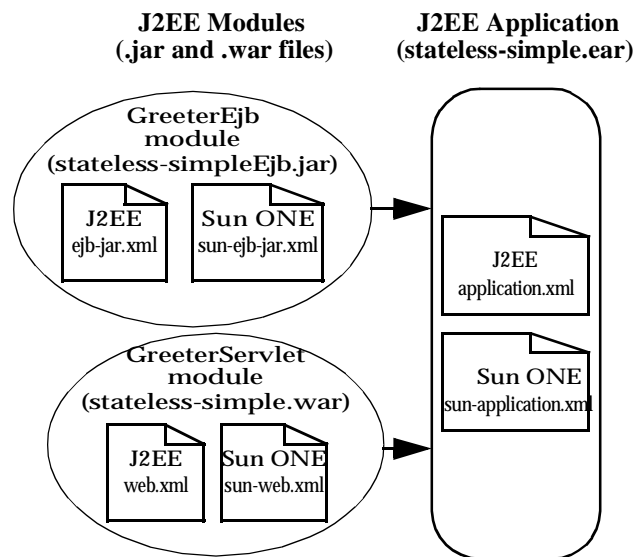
J2EE Modules
(.jar and .war files)

J2EE Application
(stateless-simple.ear)

GreeterEjb
module
(stateless-simpleEjb.jar)

J2EE
ejb-jar.xml

Sun ONE
sun-ejb-jar.xml

GreeterServlet
module
(stateless-simple.war)

J2EE
web.xml

Sun ONE
sun-web.xml

J2EE
application.xml

Sun ONE
sun-application.xml